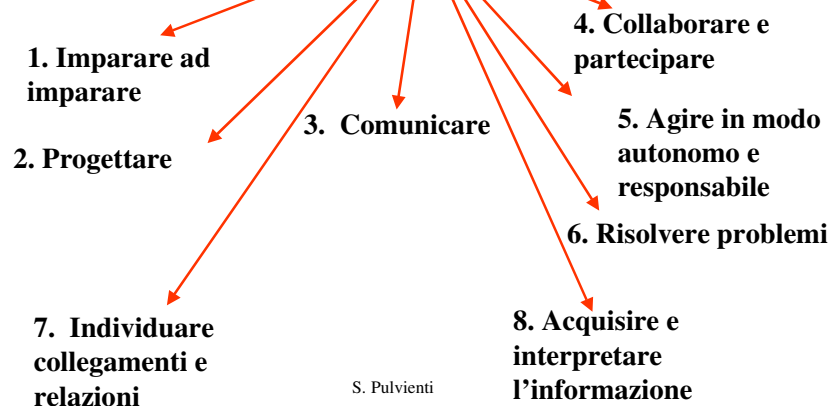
4. Collaborare e partecipare

1. Imparare ad imparare

3. Comunicare

5. Agire in modo autonomo e responsabile

2. Progettare

6. Risolvere problemi

7. Individuare collegamenti e relazioni

8. Acquisire e interpretare l’informazione

S. Pulvienti